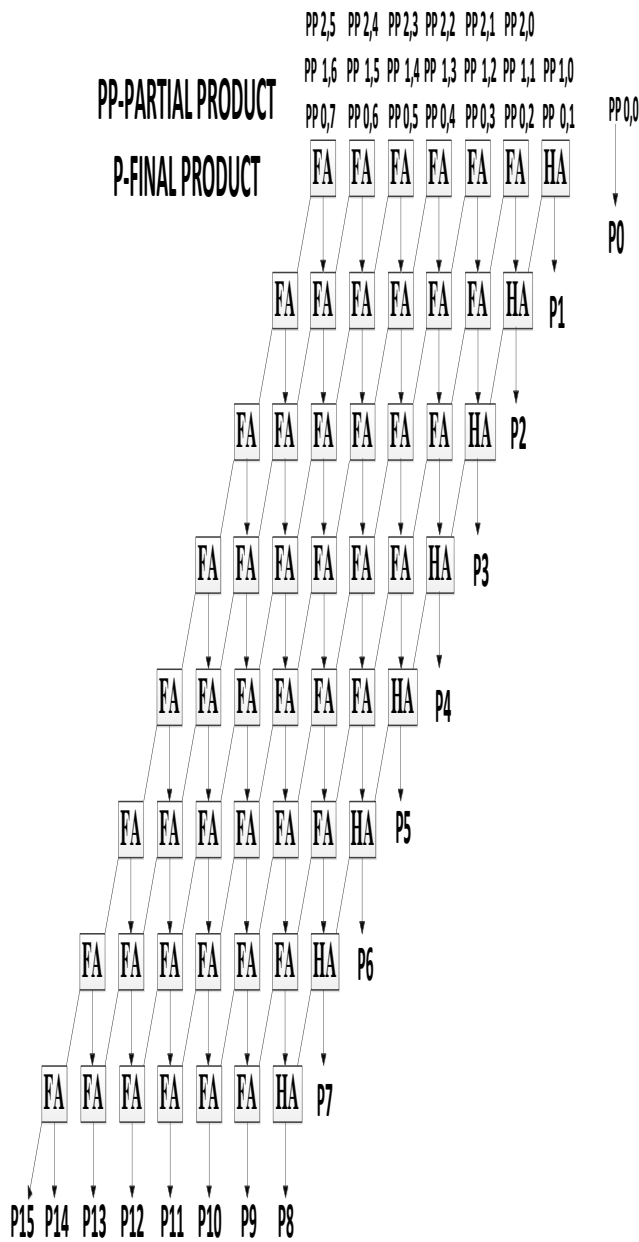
PP 2,5 PP 2,4 PP 2,3 PP 2,2 PP 2,1 PP 2,0

PP 1,6 PP 1,5 PP 1,4 PP 1,3 PP 1,2 PP 1,1 PP 1,0

PP-PARTIAL PRODUCT

PP 0,7 PP 0,6 PP 0,5 PP 0,4 PP 0,3 PP 0,2 PP 0,1 PP 0,0

P-FINAL PRODUCT

FA FA FA FA FA FA HA

P0

FA FA FA FA FA FA HA P1

FA FA FA FA FA FA HA P2

FA FA FA FA FA FA HA P3

FA FA FA FA FA FA HA P4

FA FA FA FA FA FA HA P5

FA FA FA FA FA FA HA P6

FA FA FA FA FA FA HA P7

P15 P14 P13 P12 P11 P10 P9 P8